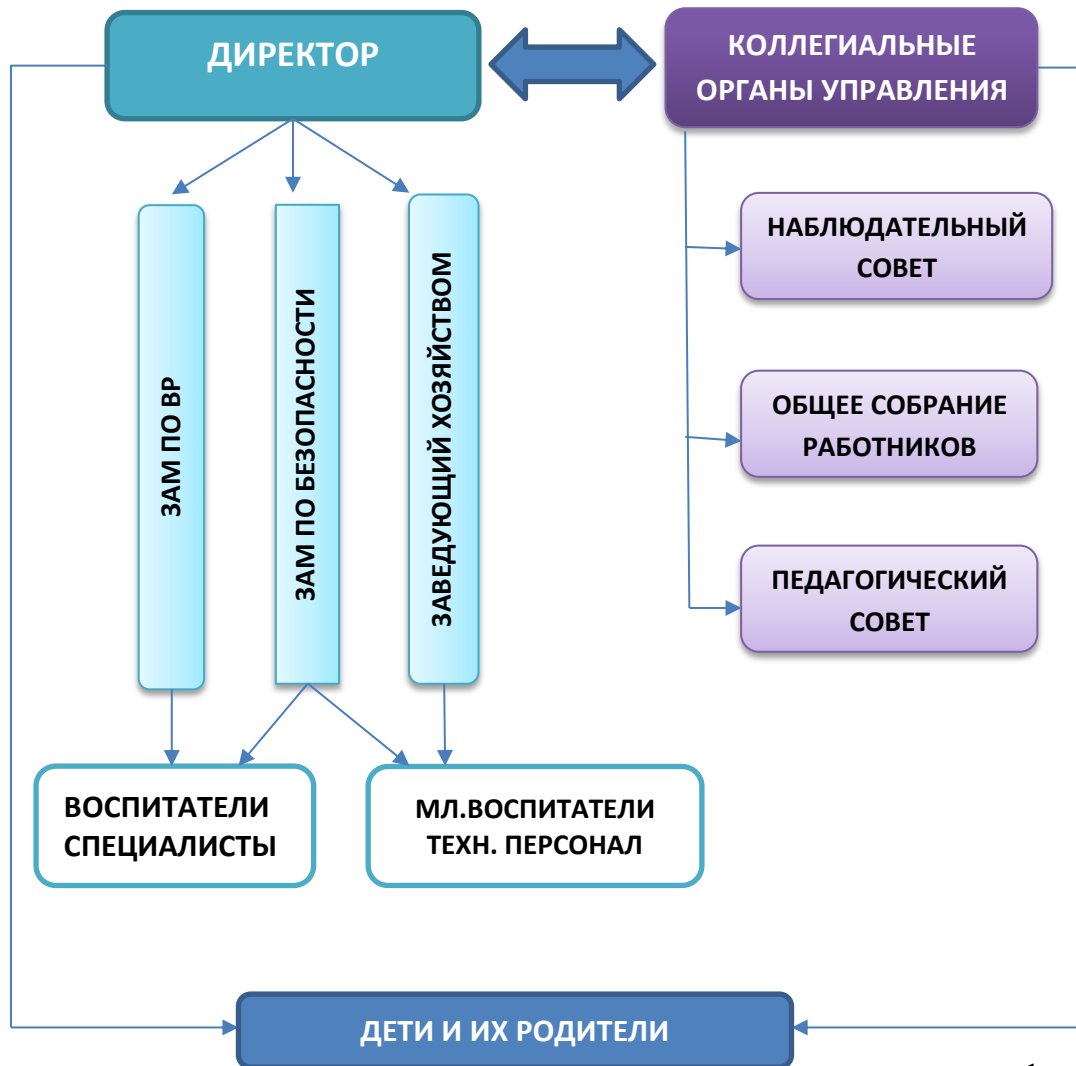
ДИРЕКТОР

КОЛЛЕГИАЛЬНЫЕ ОРГАНЫ УПРАВЛЕНИЯ

ЗАМ ПО ВР

ЗАМ ПО БЕЗОПАСНОСТИ

ЗАВЕДУЮЩИЙ ХОЗЯЙСТВОМ

НАБЛЮДАТЕЛЬНЫЙ СОВЕТ

ОБЩЕЕ СОБРАНИЕ РАБОТНИКОВ

ПЕДАГОГИЧЕСКИЙ СОВЕТ

ВОСПИТАТЕЛИ СПЕЦИАЛИСТЫ

МЛ.ВОСПИТАТЕЛИ ТЕХН. ПЕРСОНАЛ

ДЕТИ И ИХ РОДИТЕЛИ